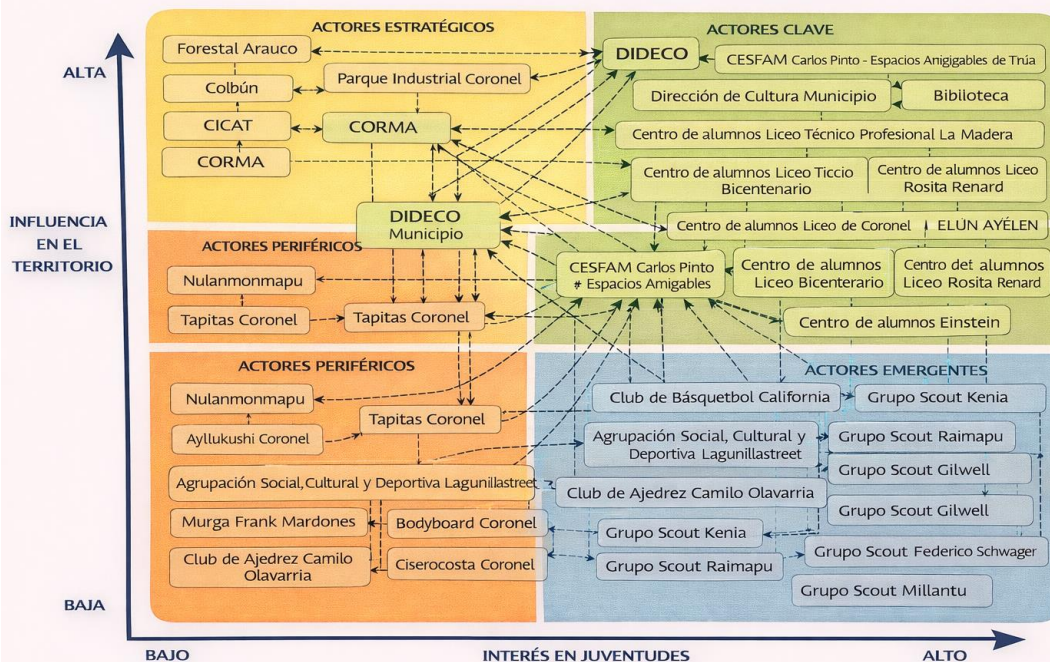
ALTA

INFLUENCIA EN EL TERRITORIO

BAJA

ACTORES ESTRATÉGICOS

Forestal Arauco

Colbún

Parque Industrial Coronel

CICAT

CORMA

CORMA

ACTORES CLAVE

DIDECO

CESFAM Carlos Pinto - Espacios Anigigables de Trúa

Dirección de Cultura Municipio

Biblioteca

Centro de alumnos Liceo Técnico Profesional La Madera

Centro de alumnos Liceo Ticcio Bicentenario

Centro de alumnos Liceo Rosita Renard

DIDECO Municipio

Centro de alumnos Liceo de Coronel

ELÚN AYÉLEN

ACTORES PERIFÉRICOS

Nulanmonmapu

Tapitas Coronel

Tapitas Coronel

CESFAM Carlos Pinto # Espacios Amigables

Centro de alumnos Liceo Bicenterario

Centro det alumnos Liceo Rosita Renard

Centro de alumnos Einstein

ACTORES PERIFÉRICOS

Nulanmonmapu

Tapitas Coronel

Ayllukushi Coronel

Agrupación Social,Cultural y Deportiva Lagunilastreet

Murga Frank Mardones

Bodyboard Coronel

Club de Ajedrez Camilo Olavarria

Ciserocosta Coronel

ACTORES EMERGENTES

Club de Básquetbol California

Grupo Scout Kenia

Agrupación Social, Cultural y Deportiva Lagunillastreet

Grupo Scout Raimapu

Grupo Scout Gilwell

Club de Ajedrez Camilo Olavarria

Grupo Scout Gilwell

Grupo Scout Kenia

Grupo Scout Federico Schwager

Grupo Scout Raimapu

Grupo Scout Millantu

BAJO

INTERÉS EN JUVENTUDES

ALTO